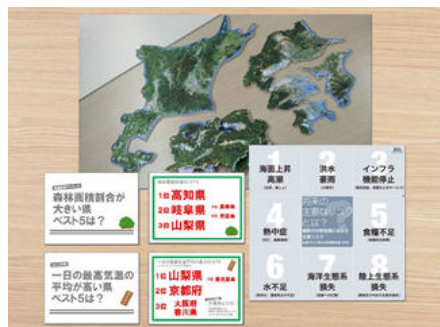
森林面積割合が大きい県ベスト5は？

1位 高知県
2位 岐阜県
3位 山梨県
4位 島根県
5位 奈良県

一日の最高気温の平均が高い県ベスト5は？

1位 山梨県
2位 京都府
3位 大阪府
香川県

1
海面上昇
高潮

2
洪水
豪雨

3
インフラ
機能停止

4
熱中症

5
食糧不足

6
水不足

7
海洋生態系
損失

8
陸上生態系
損失